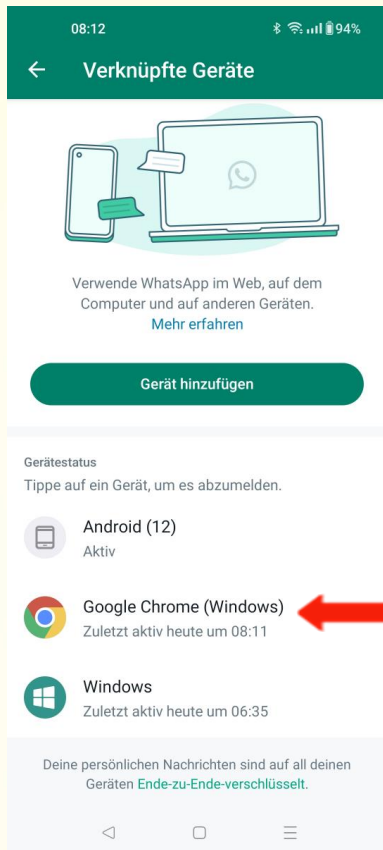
08:12 94%

Verknüpfte Geräte

Verwende WhatsApp im Web, auf dem Computer und auf anderen Geräten.
Mehr erfahren

Gerät hinzufügen

Gerätestatus
Tippe auf ein Gerät, um es abzumelden.

Android (12)
Aktiv

Google Chrome (Windows)
Zuletzt aktiv heute um 08:11

Windows
Zuletzt aktiv heute um 06:35

Deine persönlichen Nachrichten sind auf all deinen Geräten Ende-zu-Ende-verschlüsselt.